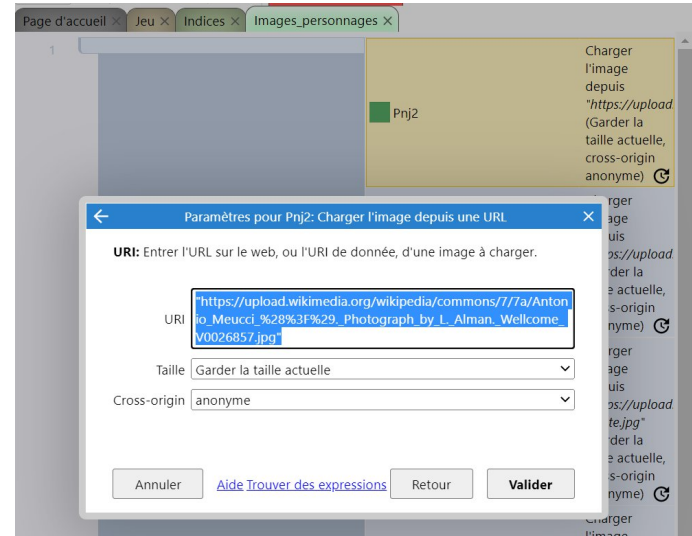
Page d'accueil × Jeu × Indices × Images_personnages ×

1

Pnj2

Charger l'image depuis "https://upload. (Garder la taille actuelle, cross-origin anonyme)

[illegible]harger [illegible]age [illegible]uis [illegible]s://upload. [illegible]rder la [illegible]le actuelle, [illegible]s-origin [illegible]nyme)

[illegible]harger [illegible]age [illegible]uis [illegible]s://upload. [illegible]te.jpg" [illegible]rder la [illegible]le actuelle, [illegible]s-origin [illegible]nyme)

Charger l'image

Paramètres pour Pnj2: Charger l'image depuis une URL ×

URI: Entrer l'URL sur le web, ou l'URI de donnée, d'une image à charger.

URI "https://upload.wikimedia.org/wikipedia/commons/7/7a/Antonio_Meucci_%28%3F%29._Photograph_by_L._Alman._Wellcome_V0026857.jpg"

Taille Garder la taille actuelle

Cross-origin anonyme

Annuler Aide Trouver des expressions Retour Valider